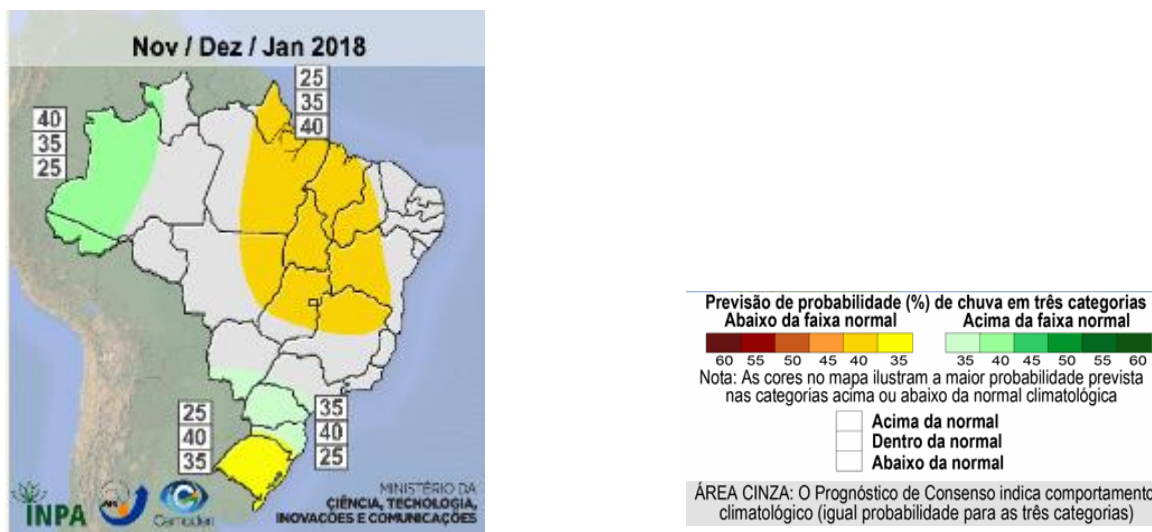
Nov / Dez / Jan 2018

25
35
40

40
35
25

25
40
35

35
40
25

INPA

Cemaden

MINISTÉRIO DA CIÊNCIA, TECNOLOGIA, INOVAÇÕES E COMUNICAÇÕES

Previsão de probabilidade (%) de chuva em três categorias
Abaixo da faixa normal
Acima da faixa normal
60 55 50 45 40 35
35 40 45 50 55 60
Nota: As cores no mapa ilustram a maior probabilidade prevista nas categorias acima ou abaixo da normal climatológica

Acima da normal
Dentro da normal
Abaixo da normal

ÁREA CINZA: O Prognóstico de Consenso indica comportamento climatológico (igual probabilidade para as três categorias)